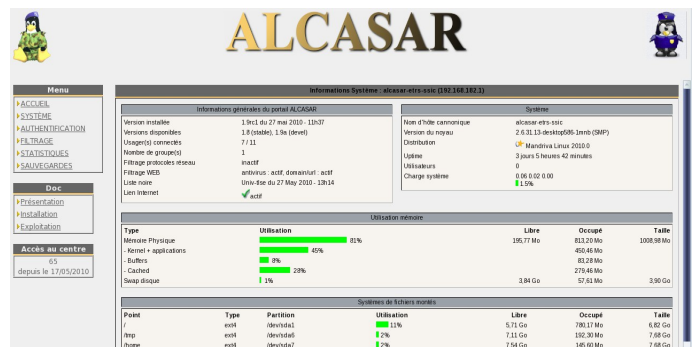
ALCASAR

Menu
ACCUEIL
SYSTÈME
AUTHENTIFICATION
FILTRAGE
STATISTIQUES
SAUVEGARDES

Doc
Présentation
Installation
Exploitation

Accès au centre
65
depuis le 17/05/2010

Informations Système : alcasar-etrs-ssic (192.168.182.1)

Informations générales du portail ALCASAR

| | |
|---|---|
| Version installée | 1.9rc1 du 27 mai 2010 - 11h37 |
| Versions disponibles | 1.8 (stable), 1.9a (devel) |
| Usager(s) connectés | 7 / 11 |
| Nombre de groupe(s) | 1 |
| Filtrage protocoles réseau | inactif |
| Filtrage WEB | antivirus : actif, domain/url : actif |
| Liste noire | Univ-tlse du 27 May 2010 - 13h14 |
| Lien Internet | actif |

Système

| | |
|---|---|
| Nom d'hôte cannonique | alcasar-etrs-ssic |
| Version du noyau | 2.6.31.13-desktop586-1mnb (SMP) |
| Distribution | Mandriva Linux 2010.0 |
| Uptime | 3 jours 5 heures 42 minutes |
| Utilisateurs | 0 |
| Charge système | 0.06 0.02 0.00 1.5% |

Utilisation mémoire

| Type | Utilisation | Libre | Occupé | Taille |
|---|---|---|---|---|
| Mémoire Physique | 81% | 195,77 Mo | 813,20 Mo | 1008,98 Mo |
| - Kernel + applications | 45% | | 450,46 Mo | |
| - Buffers | 8% | | 83,28 Mo | |
| - Cached | 28% | | 279,46 Mo | |
| Swap disque | 1% | 3,84 Go | 57,61 Mo | 3,90 Go |

Systèmes de fichiers montés

| Point | Type | Partition | Utilisation | Libre | Occupé | Taille |
|---|---|---|---|---|---|---|
| / | ext4 | /dev/sda1 | 11% | 5,71 Go | 780,17 Mo | 6,82 Go |
| /tmp | ext4 | /dev/sda6 | 2% | 7,11 Go | 192,30 Mo | 7,68 Go |
| /home | ext4 | /dev/sda7 | 2% | 7,54 Go | 145,60 Mo | 7,68 Go |